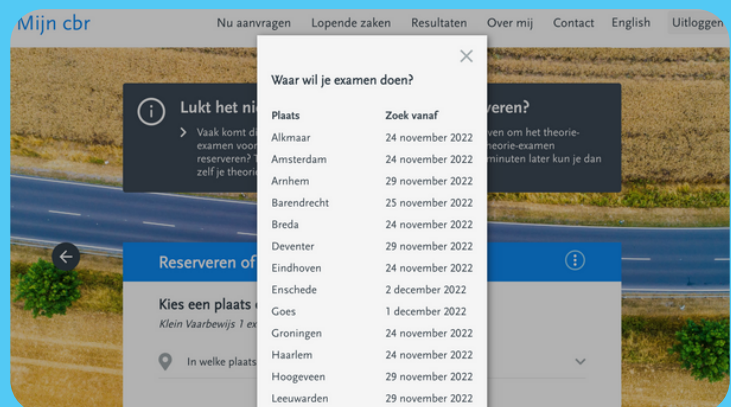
Mijn cbr

Nu aanvragen Lopende zaken Resultaten Over mij Contact English Uitloggen

Lukt het ni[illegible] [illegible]veren?

Vaak komt d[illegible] examen voor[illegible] reserveren? T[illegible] zelf je theori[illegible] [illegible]ven om het theorie- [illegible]theorie-examen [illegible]minuten later kun je dan

Reserveren of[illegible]

Kies een plaats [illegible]

Klein Vaarbewijs 1 ex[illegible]

In welke plaats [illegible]

×

Waar wil je examen doen?

| Plaats | Zoek vanaf |
|---|---|
| Alkmaar | 24 november 2022 |
| Amsterdam | 24 november 2022 |
| Arnhem | 29 november 2022 |
| Barendrecht | 25 november 2022 |
| Breda | 24 november 2022 |
| Deventer | 29 november 2022 |
| Eindhoven | 24 november 2022 |
| Enschede | 2 december 2022 |
| Goes | 1 december 2022 |
| Groningen | 24 november 2022 |
| Haarlem | 24 november 2022 |
| Hoogeveen | 29 november 2022 |
| Leeuwarden | 29 november 2022 |